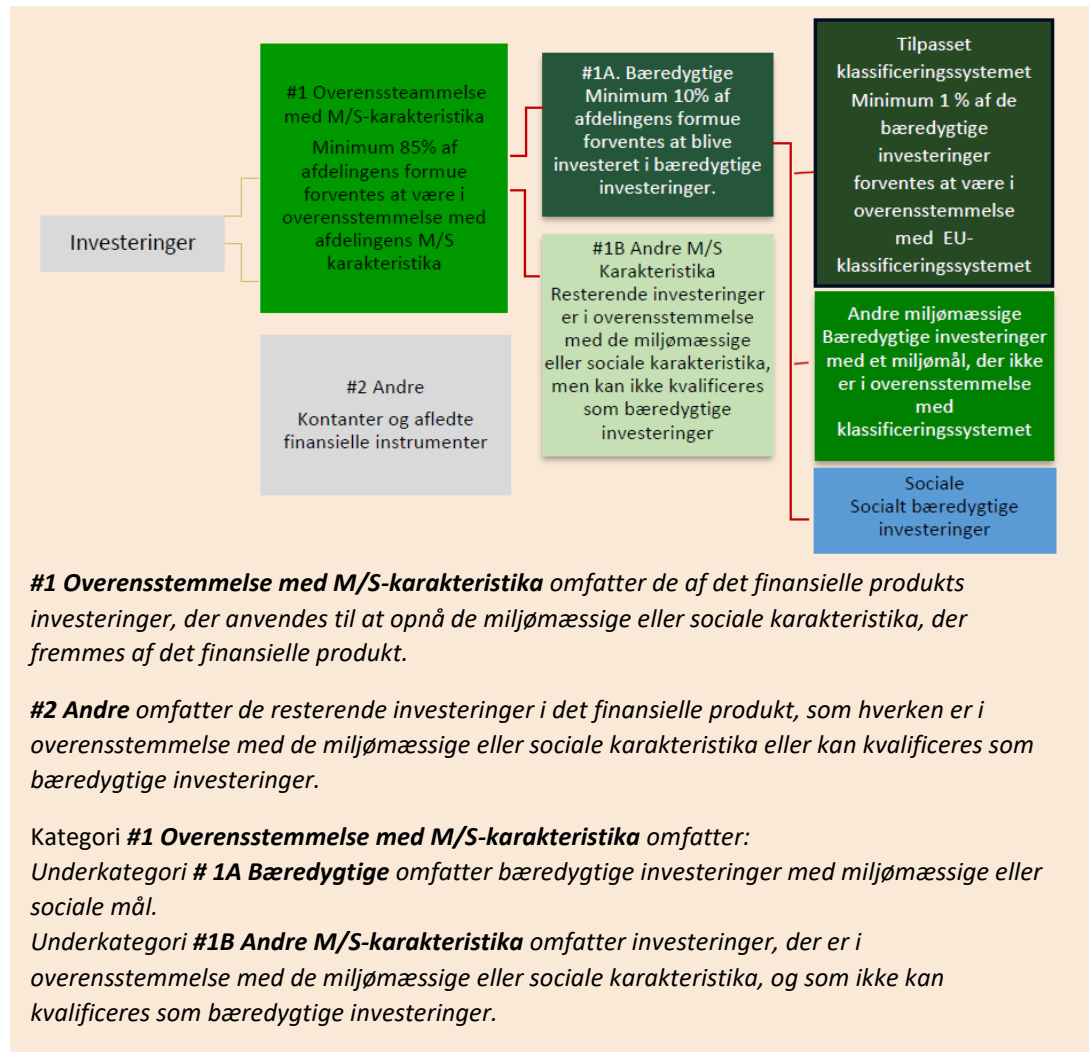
Investeringer

#1 Overenssteammelse med M/S-karakteristika
Minimum 85% af afdelingens formue forventes at være i overensstemmelse med afdelingens M/S karakteristika

#2 Andre
Kontanter og afledte finansielle instrumenter

#1A. Bæredygtige
Minimum 10% af afdelingens formue forventes at blive investeret i bæredygtige investeringer.

#1B Andre M/S Karakteristika
Resterende investeringer er i overensstemmelse med de miljømæssige eller sociale karakteristika, men kan ikke kvalificeres som bæredygtige investeringer

Tilpasset klassificeringssystemet
Minimum 1 % af de bæredygtige investeringer forventes at være i overensstemmelse med EU-klassificeringssystemet

Andre miljømæssige
Bæredygtige investeringer med et miljømål, der ikke er i overensstemmelse med klassificeringssystemet

Sociale
Socialt bæredygtige investeringer

***#1 Overensstemmelse med M/S-karakteristika*** *omfatter de af det finansielle produkts investeringer, der anvendes til at opnå de miljømæssige eller sociale karakteristika, der fremmes af det finansielle produkt.*

***#2 Andre*** *omfatter de resterende investeringer i det finansielle produkt, som hverken er i overensstemmelse med de miljømæssige eller sociale karakteristika eller kan kvalificeres som bæredygtige investeringer.*

Kategori ***#1 Overensstemmelse med M/S-karakteristika*** *omfatter:*
*Underkategori* ***# 1A Bæredygtige*** *omfatter bæredygtige investeringer med miljømæssige eller sociale mål.*
*Underkategori* ***#1B Andre M/S-karakteristika*** *omfatter investeringer, der er i overensstemmelse med de miljømæssige eller sociale karakteristika, og som ikke kan kvalificeres som bæredygtige investeringer.*